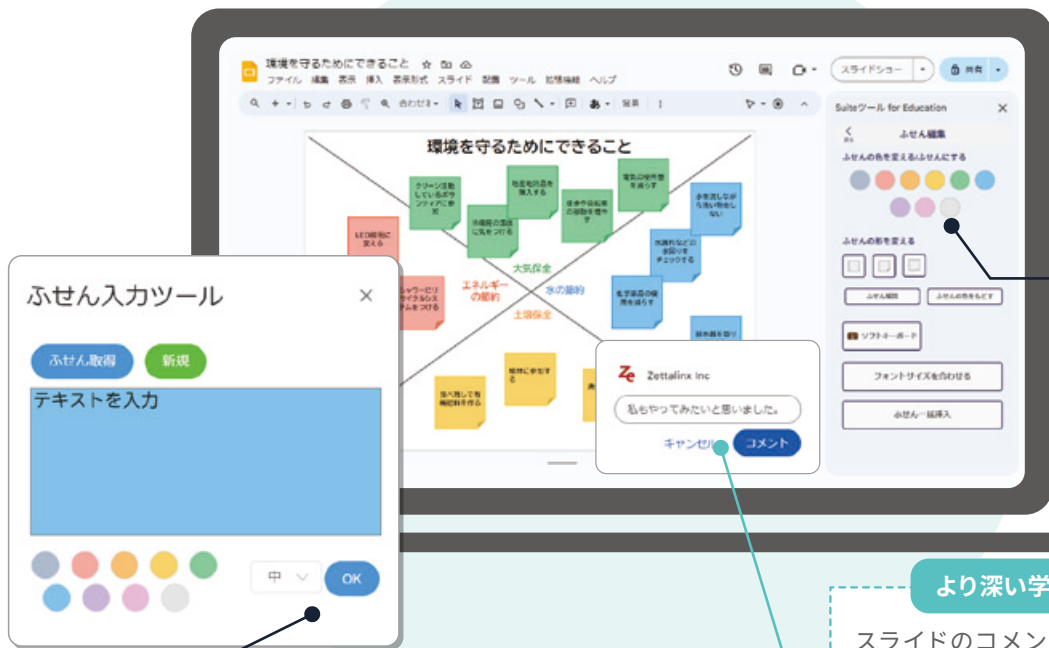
環境を守るためにできること

ファイル 編集 表示 挿入 表示形式 スライド 配置 ツール 拡張機能 ヘルプ

スライドショー

共有

Suiteツール for Education

ふせん編集

ふせんの色を変える/ふせんにする

ふせんの形を変える

ふせん削除

ふせんの色をもどす

ソフトキーボード

フォントサイズを合わせる

ふせん一括挿入

環境を守るためにできること

クリーン活動しているボランティアに参加

地産地消品を購入する

徒歩や自転車の移動を増やす

電気の使用量を減らす

水を流しながら洗い物をしない

冷暖房の温度に気をつける

LED照明に変える

大気保全

エネルギーの節約

水の節約

水洗トイレなどの水回りをチェックする

シャワーだけサイクルシステムをつける

土壌保全

化学薬品の使用を減らす

節水器を取り

生ゴミを堆肥化する

植林に参加する

落ち葉

Zettalinx Inc

私もやってみたいと思いました。

キャンセル

コメント

ふせん入力ツール

×

ふせん取得

新規

テキストを入力

中

OK

より深い学

スライドのコメン